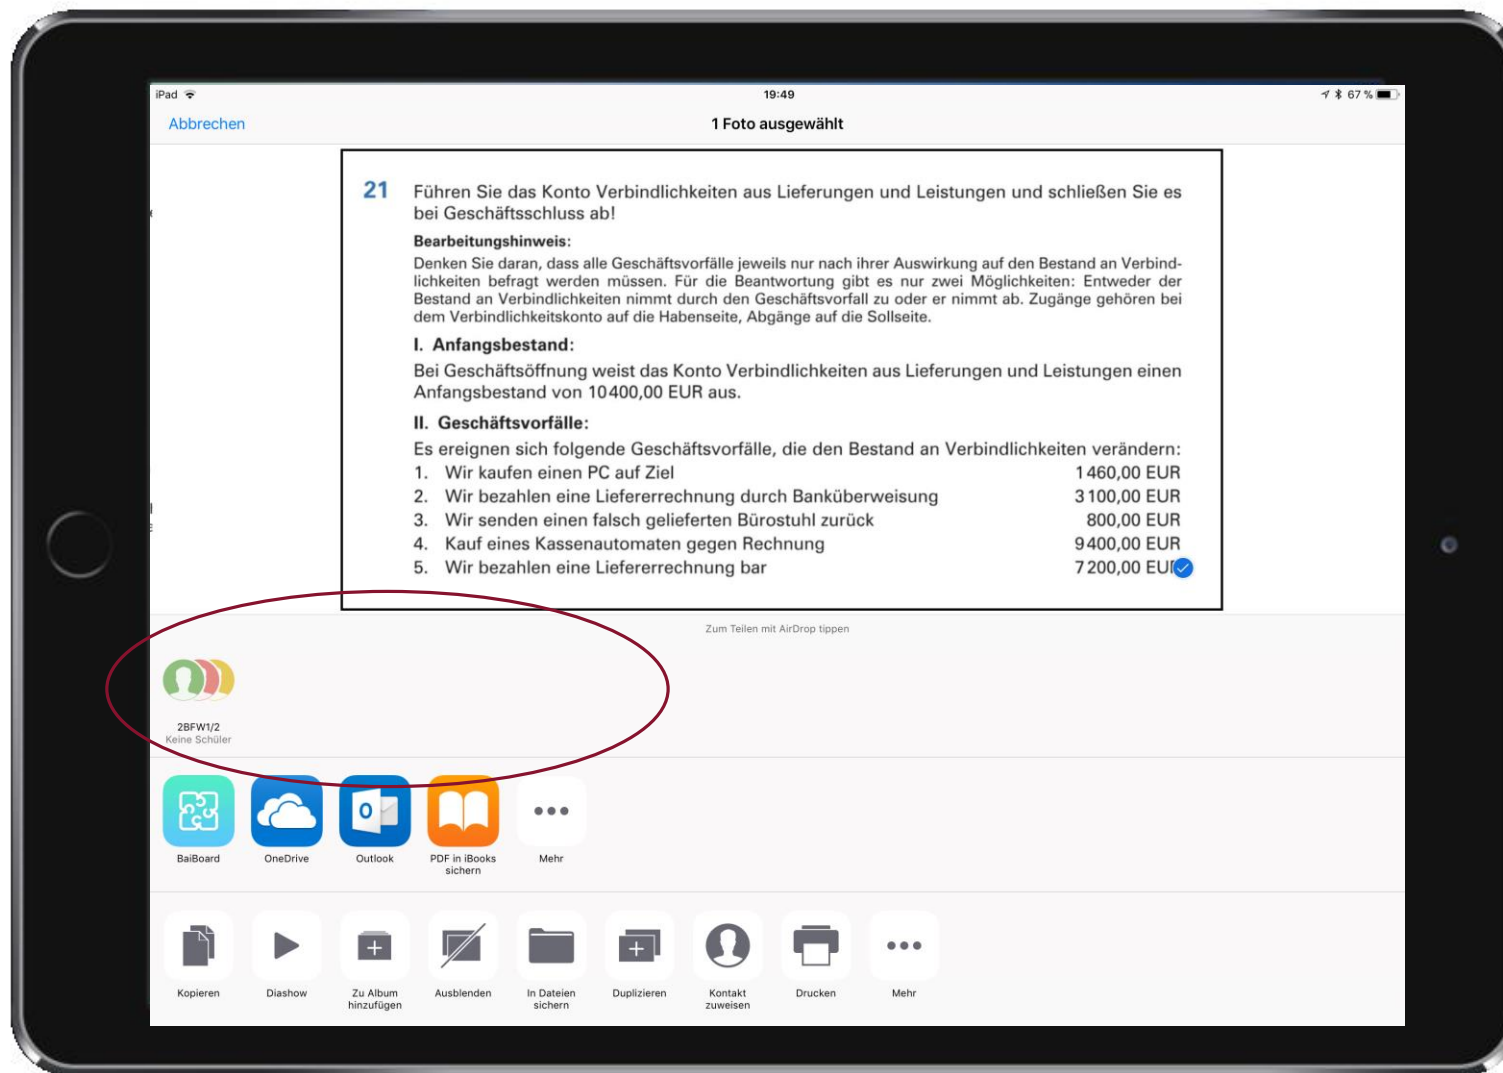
iPad 19:49 67 %

Abbrechen 1 Foto ausgewählt

21 Führen Sie das Konto Verbindlichkeiten aus Lieferungen und Leistungen und schließen Sie es bei Geschäftsschluss ab!

Bearbeitungshinweis:
Denken Sie daran, dass alle Geschäftsvorfälle jeweils nur nach ihrer Auswirkung auf den Bestand an Verbindlichkeiten befragt werden müssen. Für die Beantwortung gibt es nur zwei Möglichkeiten: Entweder der Bestand an Verbindlichkeiten nimmt durch den Geschäftsvorfall zu oder er nimmt ab. Zugänge gehören bei dem Verbindlichkeitskonto auf die Habenseite, Abgänge auf die Sollseite.

I. Anfangsbestand:
Bei Geschäftsöffnung weist das Konto Verbindlichkeiten aus Lieferungen und Leistungen einen Anfangsbestand von 10400,00 EUR aus.

II. Geschäftsvorfälle:
Es ereignen sich folgende Geschäftsvorfälle, die den Bestand an Verbindlichkeiten verändern:
1. Wir kaufen einen PC auf Ziel 1460,00 EUR
2. Wir bezahlen eine Liefererrechnung durch Banküberweisung 3100,00 EUR
3. Wir senden einen falsch gelieferten Bürostuhl zurück 800,00 EUR
4. Kauf eines Kassenautomaten gegen Rechnung 9400,00 EUR
5. Wir bezahlen eine Liefererrechnung bar 7200,00 EUR

Zum Teilen mit AirDrop tippen

2BFW1/2
Keine Schüler

BaiBoard
OneDrive
Outlook
PDF in iBooks sichern
Mehr

Kopieren
Diashow
Zu Album hinzufügen
Ausblenden
In Dateien sichern
Duplizieren
Kontakt zuweisen
Drucken
Mehr